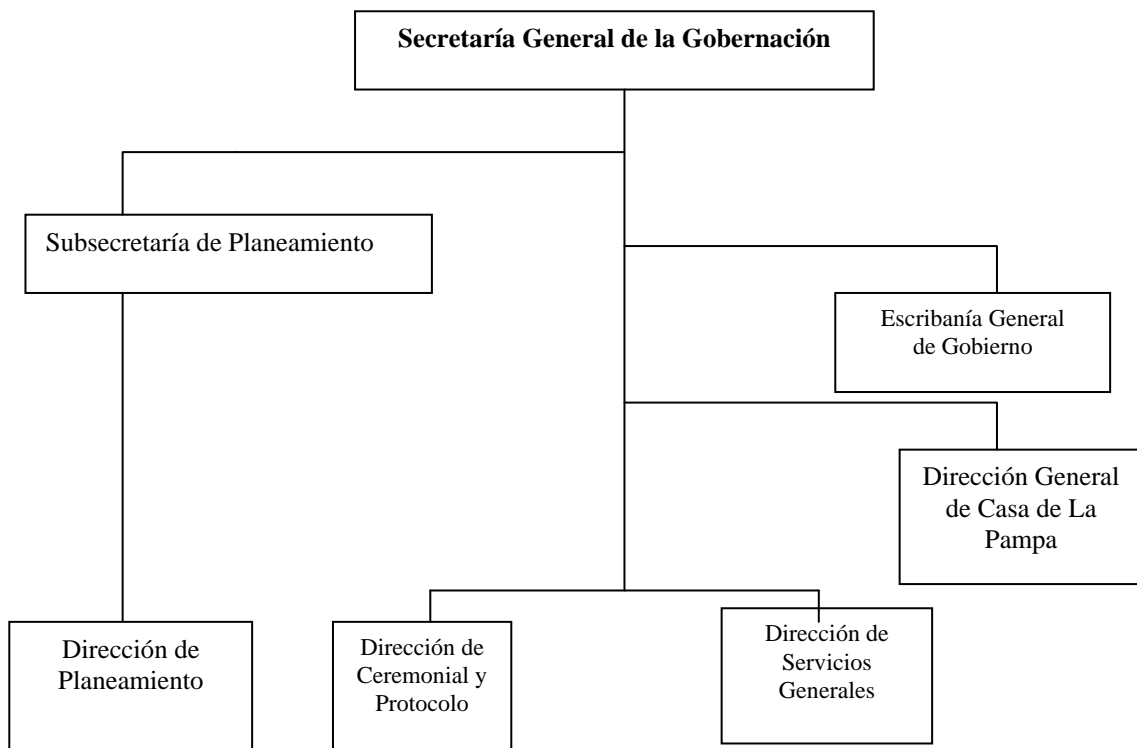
Secretaría General de la Gobernación

Subsecretaría de Planeamiento

Escribanía General de Gobierno

Dirección General de Casa de La Pampa

Dirección de Planeamiento

Dirección de Ceremonial y Protocolo

Dirección de Servicios Generales